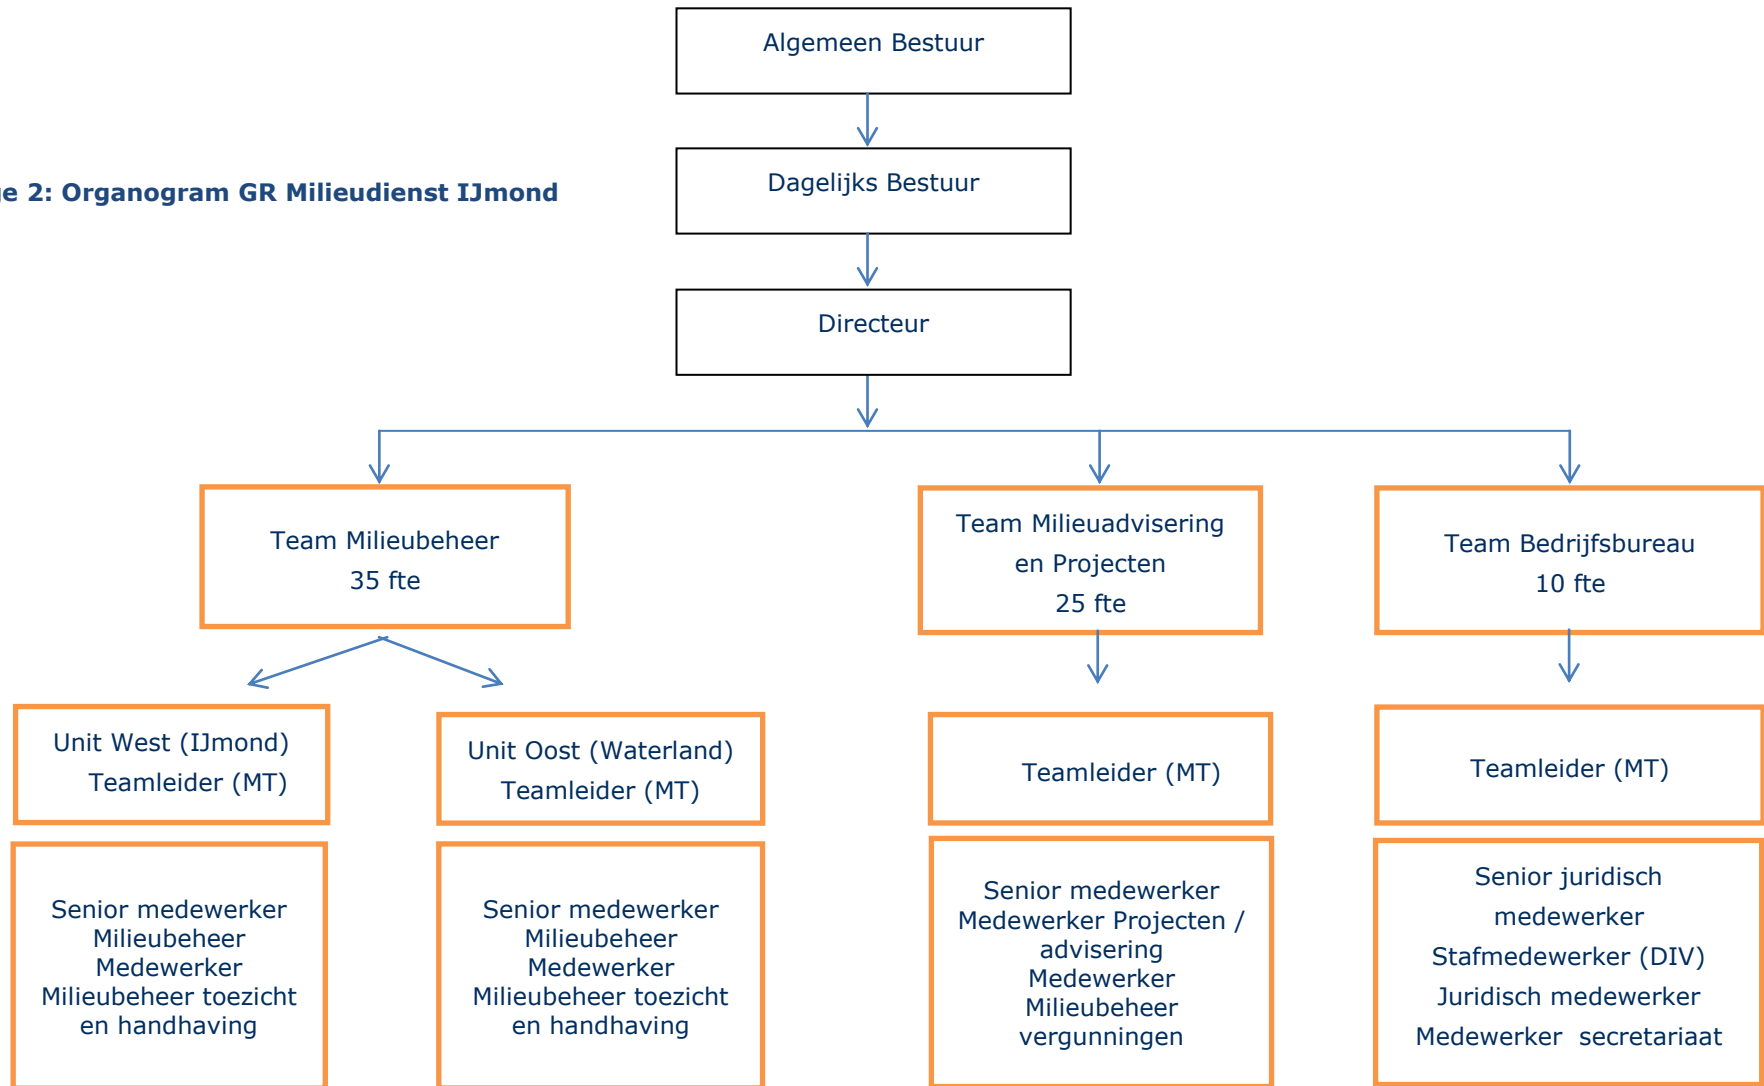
Algemeen Bestuur

Dagelijks Bestuur

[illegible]e 2: Organogram GR Milieudienst IJmond

Directeur

Team Milieubeheer
35 fte

Team Milieuadvisering en Projecten
25 fte

Team Bedrijfsbureau
10 fte

Unit West (IJmond)
Teamleider (MT)

Unit Oost (Waterland)
Teamleider (MT)

Teamleider (MT)

Teamleider (MT)

Senior medewerker Milieubeheer
Medewerker Milieubeheer toezicht en handhaving

Senior medewerker Milieubeheer
Medewerker Milieubeheer toezicht en handhaving

Senior medewerker
Medewerker Projecten / advisering
Medewerker Milieubeheer vergunningen

Senior juridisch medewerker
Stafmedewerker (DIV)
Juridisch medewerker
Medewerker secretariaat